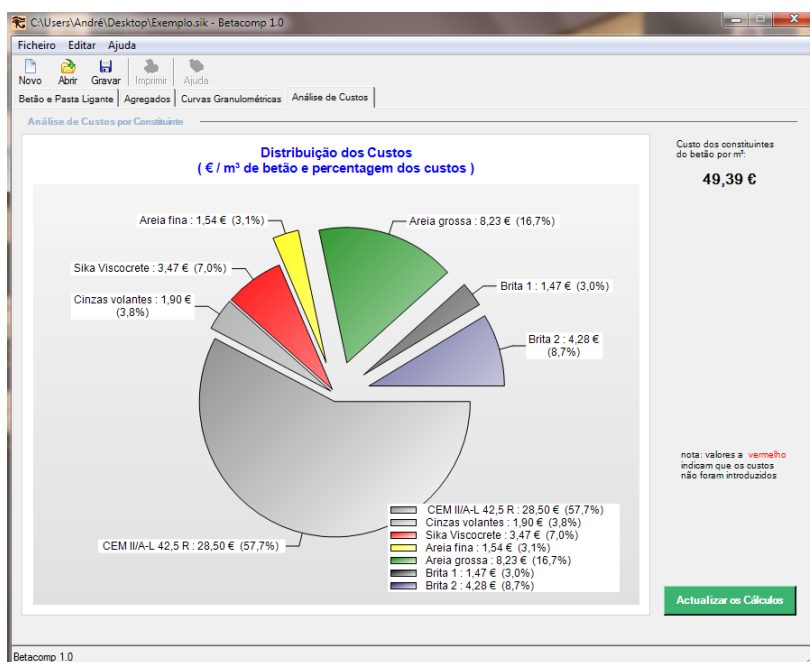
C:\Users\André\Desktop\Exemplo.sik - Betacomp 1.0

Ficheiro Editar Ajuda

Novo Abrir Gravar Imprimir Ajuda

Betão e Pasta Ligante | Agregados | Curvas Granulométricas | Análise de Custos

Análise de Custos por Constituinte

Distribuição dos Custos
( € / m³ de betão e percentagem dos custos )

Areia fina : 1,54 € (3,1%)

Areia grossa : 8,23 € (16,7%)

Sika Viscocrete : 3,47 € (7,0%)

Brita 1 : 1,47 € (3,0%)

Cinzas volantes : 1,90 € (3,8%)

Brita 2 : 4,28 € (8,7%)

CEM II/A-L 42,5 R : 28,50 € (57,7%)

CEM II/A-L 42,5 R : 28,50 € (57,7%)
Cinzas volantes : 1,90 € (3,8%)
Sika Viscocrete : 3,47 € (7,0%)
Areia fina : 1,54 € (3,1%)
Areia grossa : 8,23 € (16,7%)
Brita 1 : 1,47 € (3,0%)
Brita 2 : 4,28 € (8,7%)

Custo dos constituintes do betão por m³:

49,39 €

nota: valores a vermelho indicam que os custos não foram introduzidos

Actualizar os Cálculos

Betacomp 1.0